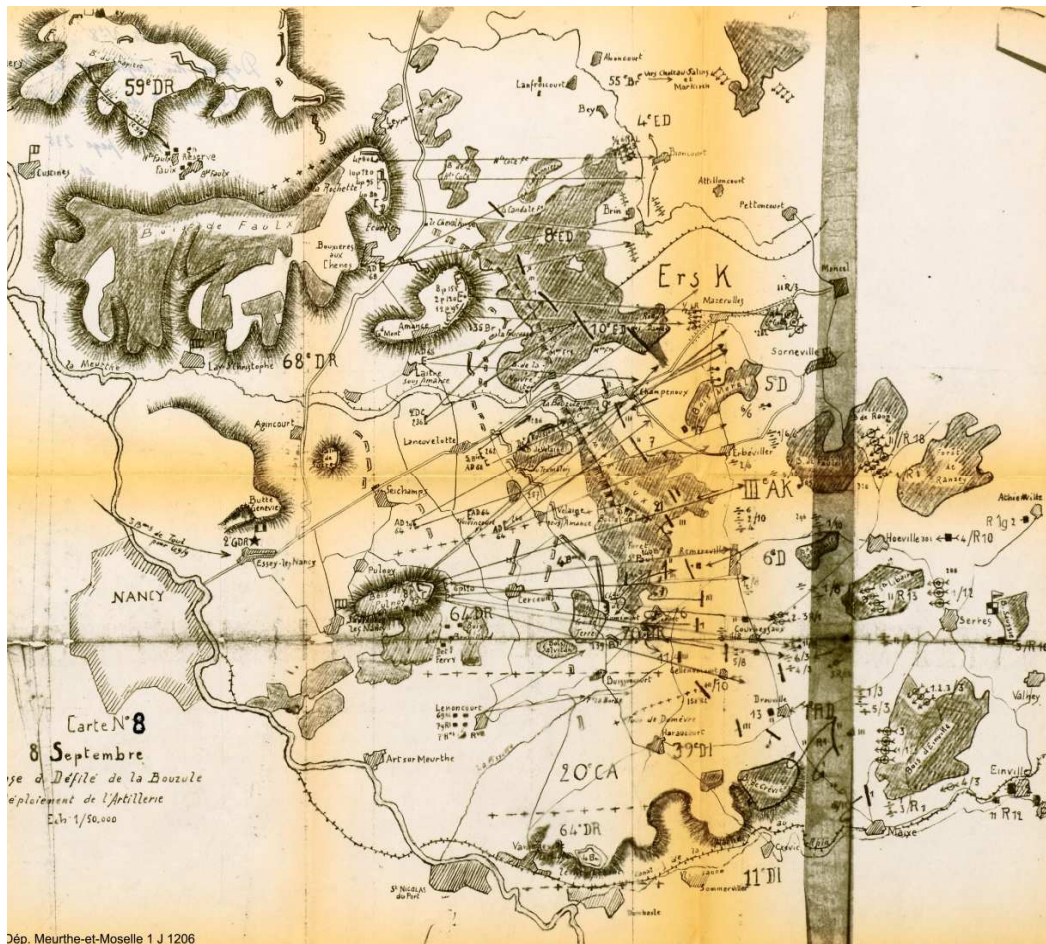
59$^e$DR

Réserve

Faulx

Eulmont

Bois de Faulx

Bouxières aux Chênes

Amance

Laître sous Amance

68$^e$DR

Laneuvelotte

Agincourt

Seichamps

Butte Ste Geneviève

2 GDR

Essey-les-Nancy

NANCY

Pulnoy

Bois de Pulnoy

64$^e$DR

Cerceuil

Lenoncourt

Art sur Meurthe

Carte N° 8

8 Septembre

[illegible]se d'Défilé de la Bouzule

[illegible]éploiement de l'Artillerie

Ech 1/50,000

20$^e$CA

64$^e$DR

St Nicolas du Port

11$^e$DI

39$^e$DI

70$^e$DI

Haraucourt

Buissoncourt

Drouville

Courbesseaux

Remereville

Velaine sous Amance

Champenoux

10$^e$ED

8$^e$ED

4$^e$ED

55$^e$Dr

Ers K

Mazerulles

Moncel

Sorneville

5$^e$D

Erbéviller

III$^e$AK

6$^e$D

Hoéville

Serres

Valhey

Einville

Maixe

Crévic

Sommerviller

Dombasle

Laneuveville

Brin

Attilloncourt

Pettoncourt

Bey

Lanfroicourt

Abaucourt

Forêt de Bezange

Forêt de Ranzey

Bois d'Einville

Athienville

R 1

Canal

Dép. Meurthe-et-Moselle 1 J 1206